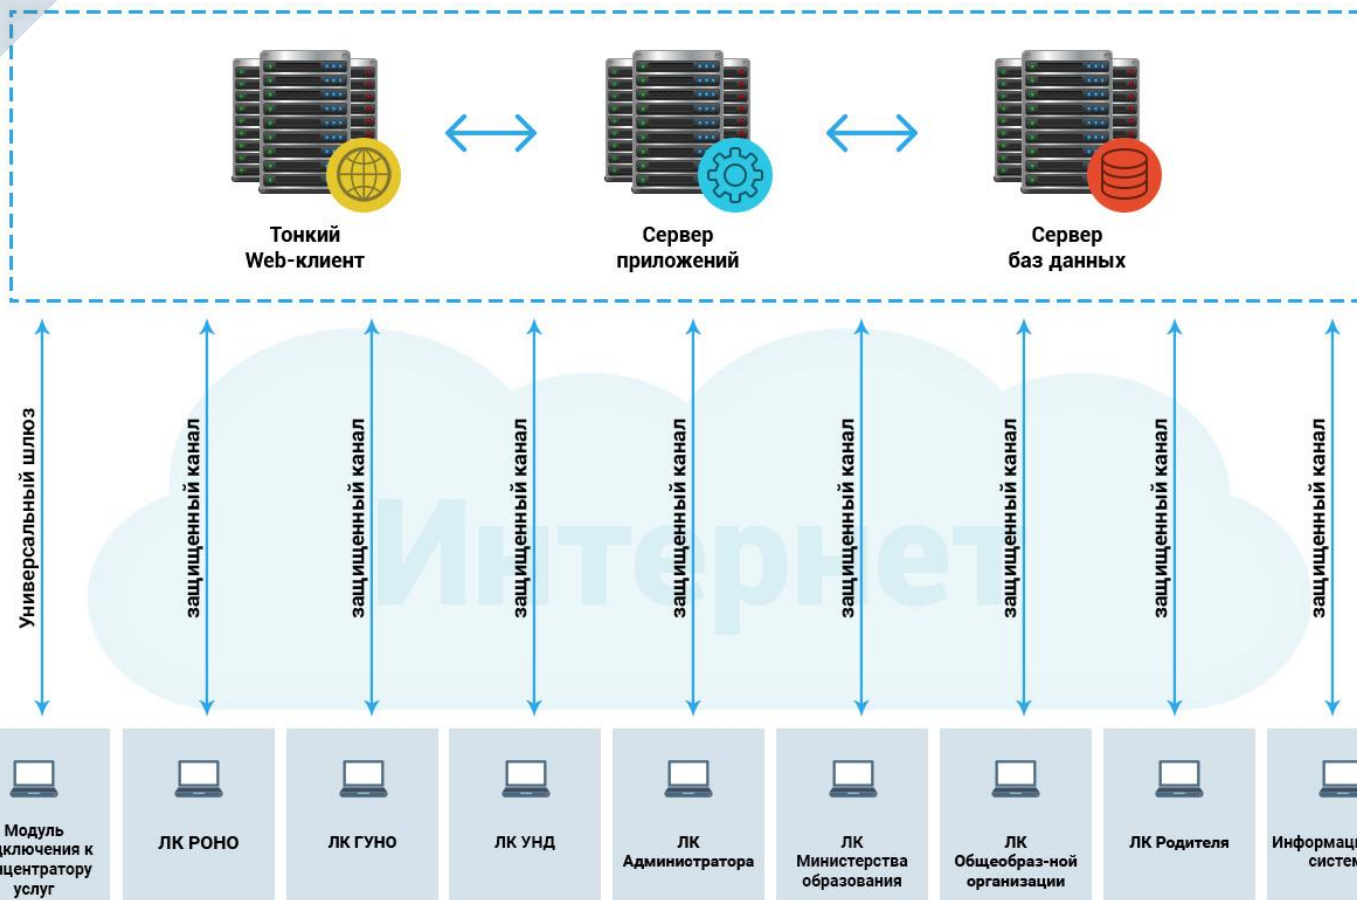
Тонкий Web-клиент

Сервер приложений

Сервер баз данных

Интернет

Универсальный шлюз

защищенный канал

защищенный канал

защищенный канал

защищенный канал

защищенный канал

защищенный канал

защищенный канал

защищенный канал

Модуль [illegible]дключения к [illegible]центратору услуг

ЛК РОНО

ЛК ГУНО

ЛК УНД

ЛК Администратора

ЛК Министерства образования

ЛК Общеобраз-ной организации

ЛК Родителя

Информац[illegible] систем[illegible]